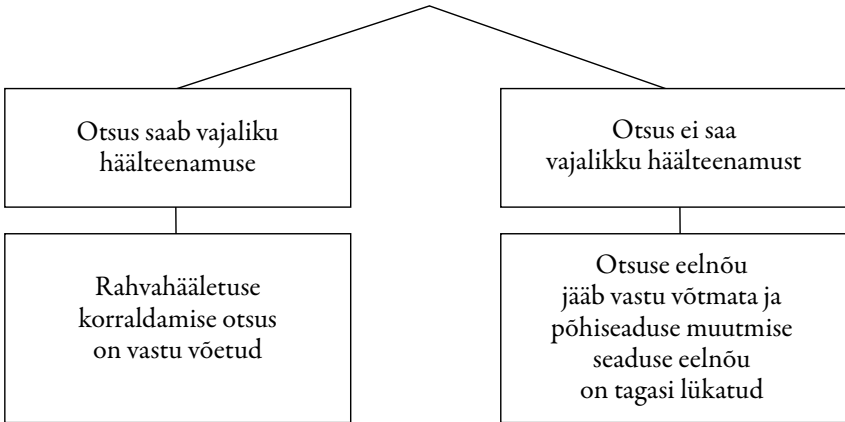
Otsus saab vajaliku häälteenamuse

Otsus ei saa vajalikku häälteenamust

Rahvahääletuse korraldamise otsus on vastu võetud

Otsuse eelnõu jääb vastu võtmata ja põhiseaduse muutmise seaduse eelnõu on tagasi lükatud